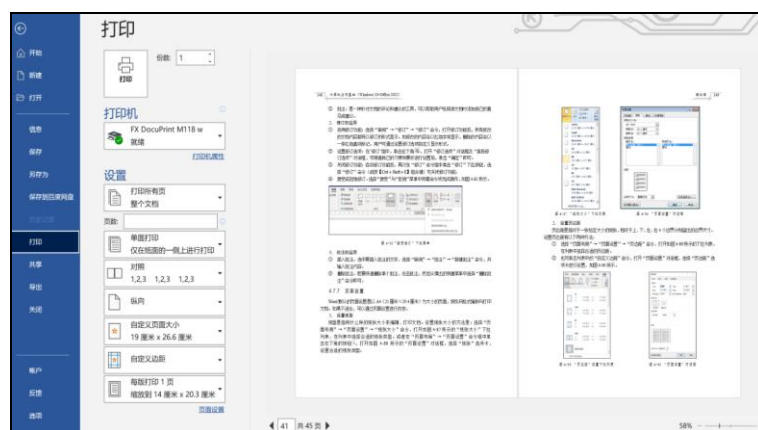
开始
新建
打开
信息
保存
另存为
保存到百度网盘
打印
共享
导出
关闭
帐户
反馈
选项

打印

份数: 1

打印

打印机

FX DocuPrint M118 w
就绪

打印机属性

设置

打印所有页
整个文档

页数:

单面打印
仅在纸张的一侧上进行打印

对照
1,2,3 1,2,3 1,2,3

纵向

自定义页面大小
19 厘米 x 26.6 厘米

自定义边距

每版打印 1 页
缩放到 14 厘米 x 20.3 厘米

页面设置

41 共 45 页

58%